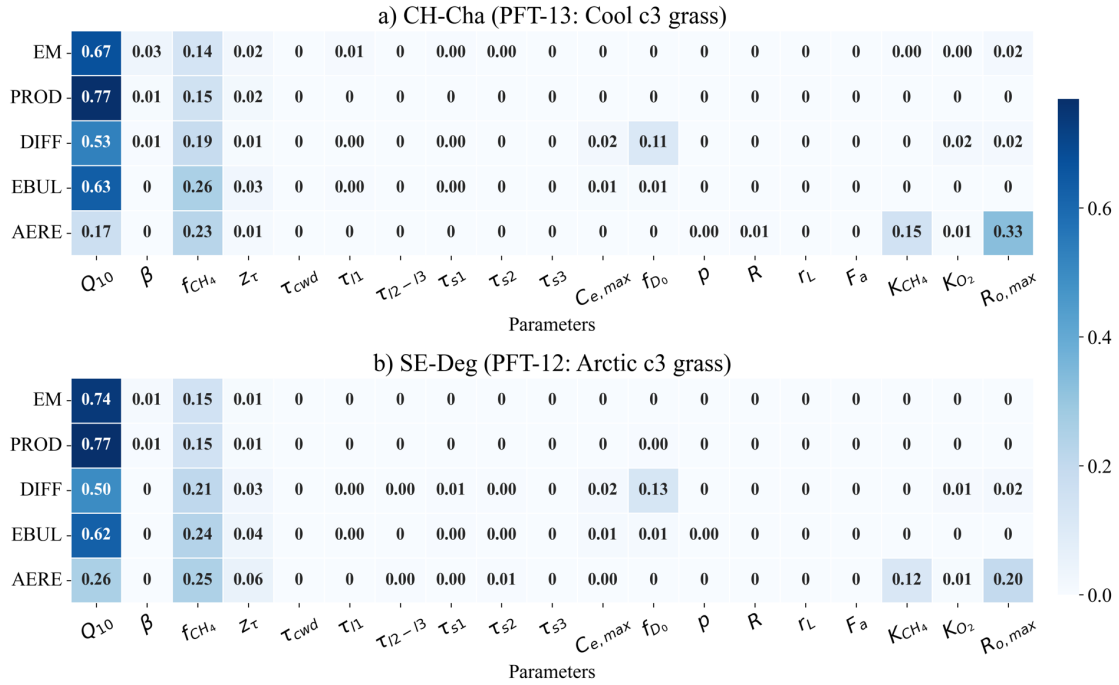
a) CH-Cha (PFT-13: Cool c3 grass)

| | $Q_{10}$ | $\beta$ | $f_{CH_4}$ | $z_\tau$ | $\tau_{cwd}$ | $\tau_{l1}$ | $\tau_{l2-l3}$ | $\tau_{s1}$ | $\tau_{s2}$ | $\tau_{s3}$ | $C_{e,max}$ | $f_{D_0}$ | $p$ | $R$ | $r_L$ | $F_a$ | $K_{CH_4}$ | $K_{O_2}$ | $R_{o,max}$ |
|---|---|---|---|---|---|---|---|---|---|---|---|---|---|---|---|---|---|---|---|
| EM | 0.67 | 0.03 | 0.14 | 0.02 | 0 | 0.01 | 0 | 0.00 | 0.00 | 0 | 0 | 0 | 0 | 0 | 0 | 0 | 0.00 | 0.00 | 0.02 |
| PROD | 0.77 | 0.01 | 0.15 | 0.02 | 0 | 0 | 0 | 0 | 0 | 0 | 0 | 0 | 0 | 0 | 0 | 0 | 0 | 0 | 0 |
| DIFF | 0.53 | 0.01 | 0.19 | 0.01 | 0 | 0.00 | 0 | 0.00 | 0 | 0 | 0.02 | 0.11 | 0 | 0 | 0 | 0 | 0 | 0.02 | 0.02 |
| EBUL | 0.63 | 0 | 0.26 | 0.03 | 0 | 0.00 | 0 | 0.00 | 0 | 0 | 0.01 | 0.01 | 0 | 0 | 0 | 0 | 0 | 0 | 0 |
| AERE | 0.17 | 0 | 0.23 | 0.01 | 0 | 0 | 0 | 0 | 0 | 0 | 0 | 0 | 0.00 | 0.01 | 0 | 0 | 0.15 | 0.01 | 0.33 |

Parameters

b) SE-Deg (PFT-12: Arctic c3 grass)

| | $Q_{10}$ | $\beta$ | $f_{CH_4}$ | $z_\tau$ | $\tau_{cwd}$ | $\tau_{l1}$ | $\tau_{l2-l3}$ | $\tau_{s1}$ | $\tau_{s2}$ | $\tau_{s3}$ | $C_{e,max}$ | $f_{D_0}$ | $p$ | $R$ | $r_L$ | $F_a$ | $K_{CH_4}$ | $K_{O_2}$ | $R_{o,max}$ |
|---|---|---|---|---|---|---|---|---|---|---|---|---|---|---|---|---|---|---|---|
| EM | 0.74 | 0.01 | 0.15 | 0.01 | 0 | 0 | 0 | 0 | 0 | 0 | 0 | 0 | 0 | 0 | 0 | 0 | 0 | 0 | 0 |
| PROD | 0.77 | 0.01 | 0.15 | 0.01 | 0 | 0 | 0 | 0 | 0 | 0 | 0 | 0.00 | 0 | 0 | 0 | 0 | 0 | 0 | 0 |
| DIFF | 0.50 | 0 | 0.21 | 0.03 | 0 | 0.00 | 0.00 | 0.01 | 0.00 | 0 | 0.02 | 0.13 | 0 | 0 | 0 | 0 | 0 | 0.01 | 0.02 |
| EBUL | 0.62 | 0 | 0.24 | 0.04 | 0 | 0.00 | 0 | 0.00 | 0.00 | 0 | 0.01 | 0.01 | 0.00 | 0 | 0 | 0 | 0 | 0 | 0 |
| AERE | 0.26 | 0 | 0.25 | 0.06 | 0 | 0 | 0.00 | 0.00 | 0.01 | 0 | 0.00 | 0 | 0 | 0 | 0 | 0 | 0.12 | 0.01 | 0.20 |

Parameters

0.6
0.4
0.2
0.0